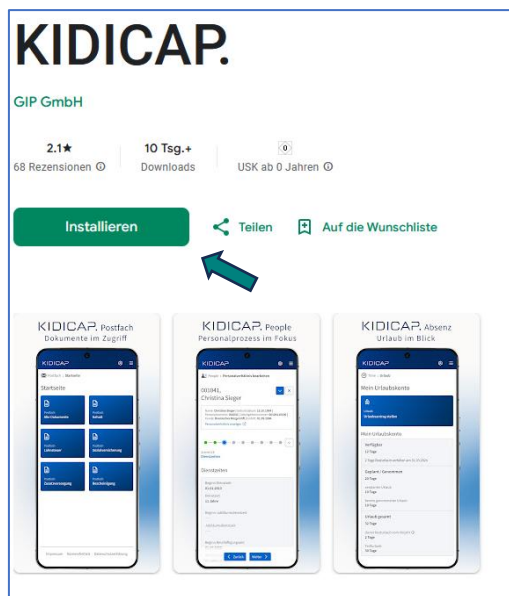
KIDICAP.

GIP GmbH

2.1★
68 Rezensionen ⓘ

10 Tsg.+
Downloads

0
USK ab 0 Jahren ⓘ

Installieren

Teilen

Auf die Wunschliste

KIDICAP. Postfach
Dokumente im Zugriff

KIDICAP
Startseite

KIDICAP. People
Personalprozess im Fokus

KIDICAP
001041,
Christina Sieger
Zurück
Weiter

KIDICAP. Absenz
Urlaub im Blick

KIDICAP
Mein Urlaubskonto
Mein Urlaubskonto